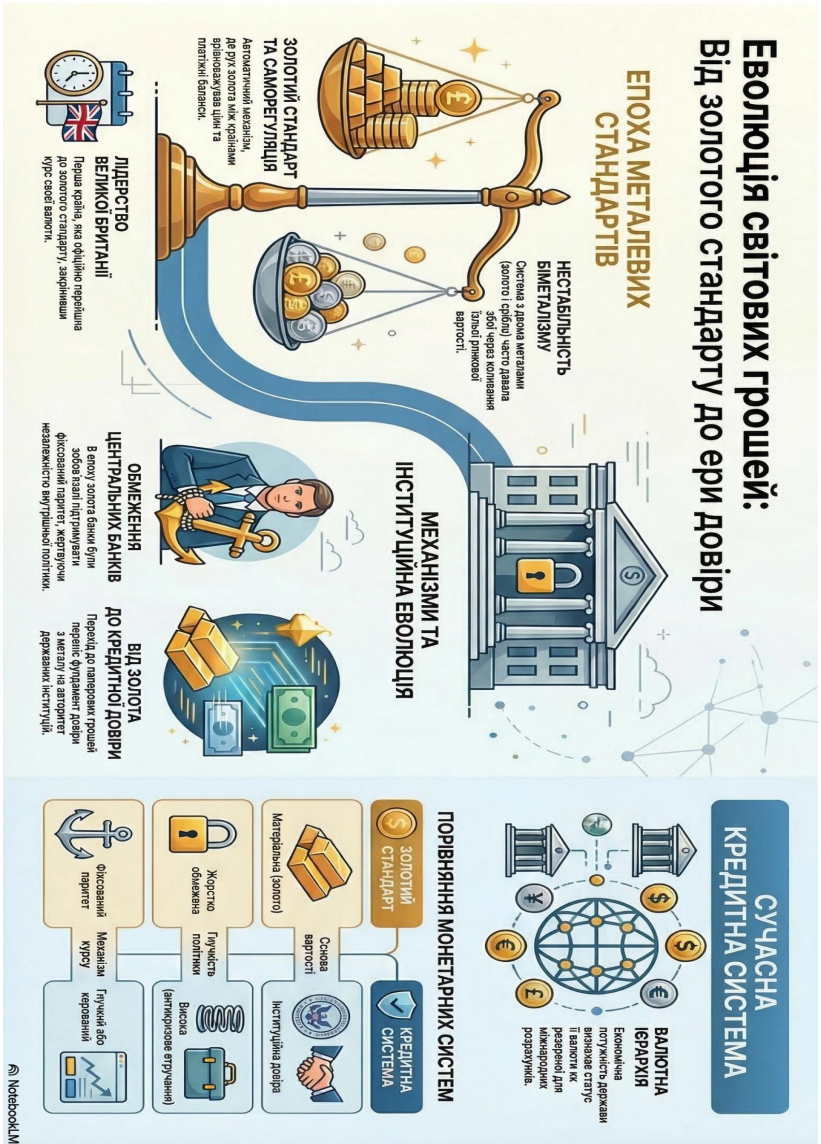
Еволюція світових грошей:
Від золотого стандарту до ери довіри

ЕПОХА МЕТАЛЕВИХ СТАНДАРТІВ

НЕСТАБІЛЬНІСТЬ БІМЕТАЛІЗМУ
Система з двома металами (золото і срібло) часто давала збої через коливання їхньої ринкової вартості.

ЗОЛОТИЙ СТАНДАРТ ТА САМОРЕГУЛЯЦІЯ
Автоматичний механізм, де рух золота між країнами врівноважував ціни та платіжні баланси.

ЛІДЕРСТВО ВЕЛИКОЇ БРИТАНІЇ
Перша країна, яка офіційно перейшла до золотого стандарту, закріпивши курс своєї валюти.

МЕХАНІЗМИ ТА ІНСТИТУЦІЙНА ЕВОЛЮЦІЯ

ОБМЕЖЕННЯ ЦЕНТРАЛЬНИХ БАНКІВ
В епоху золота банки були зобов'язані підтримувати фіксований паритет, жертвуючи незалежністю внутрішньої політики.

ВІД ЗОЛОТА ДО КРЕДИТНОЇ ДОВІРИ
Перехід до паперових грошей переніс фундамент довіри з металу на авторитет державних інституцій.

СУЧАСНА КРЕДИТНА СИСТЕМА

ВАЛЮТНА ІЄРАРХІЯ
Економічна потужність держави визначає статус її валюти як резервної для міжнародних розрахунків.

ПОРІВНЯННЯ МОНЕТАРНИХ СИСТЕМ

| ЗОЛОТИЙ СТАНДАРТ | | КРЕДИТНА СИСТЕМА |
|---|---|---|
| Матеріальна (золото) | Основа вартості | Інституційна довіра |
| Жорстко обмежена | Гнучкість політики | Висока (антикризове втручання) |
| Фіксований паритет | Механізм курсу | Гнучкий або керований |

NotebookLM